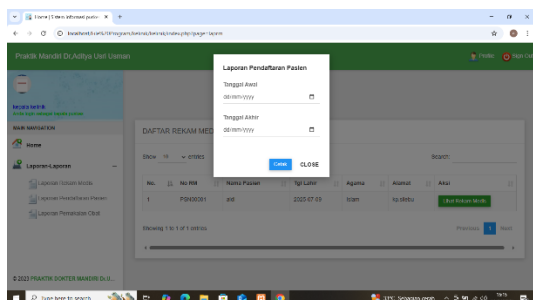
Home | Sistem Informasi prakt ×

localhost/...

Praktik Mandiri Dr.Aditya Urel Usman

Profile Sign Out

MAIN NAVIGATION

Home

Laporan-Laporan

Laporan Rekam Medis

Laporan Pendaftaran Pasien

Laporan Pemakaian Obat

DAFTAR REKAM MED

Show 10 entries

Search:

| No. | No RM | Nama Pasien | Tgl Lahir | Agama | Alamat | Aksi |
|---|---|---|---|---|---|---|
| 1 | PSN00001 | arif | 2020-07-09 | Islam | kp.sitebu | Lihat Rekam Medis |

Showing 1 to 1 of 1 entries

Previous 1 Next

© 2023 PRAKTIK DOKTER MANDIRI Dr.U...

Laporan Pendaftaran Pasien

Tanggal Awal

dd/mm/yyyy

Tanggal Akhir

dd/mm/yyyy

Cetak CLOSE

Type here to search